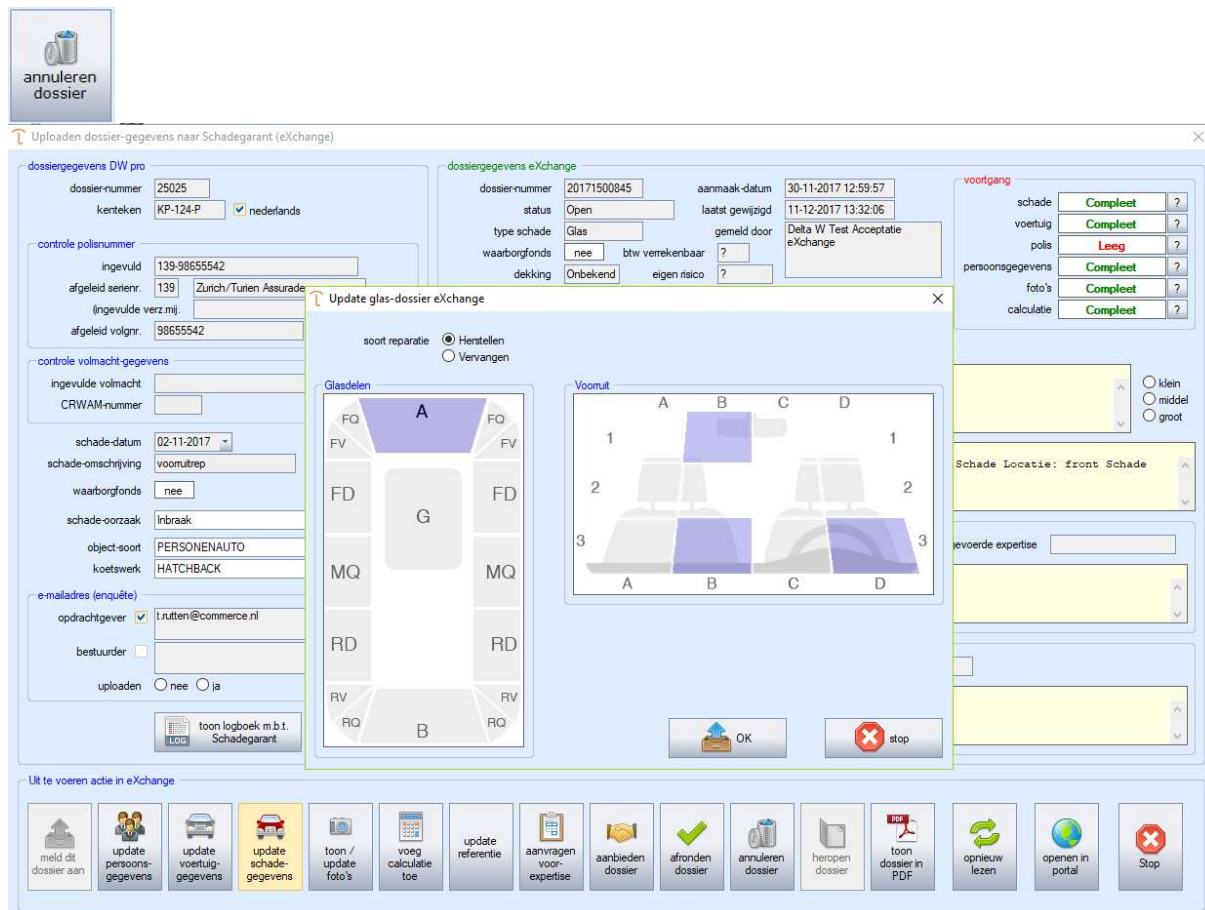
annuleren dossier

Uploaden dossier-gegevens naar Schadegarant (eXchange)

dossiergegevens DW pro
dossier-nummer 25025
kenteken KP-124-P
nederlands

controle polisnummer
ingevuld 139-98655542
afgeleid serienr. 139 Zurich/Turien Assurade
(ingevulde verz.mij.
afgeleid volgnr. 98655542

controle volmacht-gegevens
ingevulde volmacht
CRWAM-nummer

schade-datum 02-11-2017
schade-omschrijving voorruitrep
waarborgfonds nee
schade-oorzaak Inbraak
object-soort PERSONENAUTO
koetswerk HATCHBACK

e-mailadres (enquête)
opdrachtgever t.rutten@commerce.nl
bestuurder
uploaden nee ja

toon logboek m.b.t. Schadegarant

dossiergegevens eXchange
dossier-nummer 20171500845
aanmaak-datum 30-11-2017 12:59:57
status Open
laatst gewijzigd 11-12-2017 13:32:06
type schade Glas
gemeld door Delta W Test Acceptatie eXchange
waarborgfonds nee
btw verrekenbaar ?
dekking Onbekend
eigen risico ?

voortgang
schade Compleet ?
voertuig Compleet ?
polis Leeg ?
persoonsgegevens Compleet ?
foto's Compleet ?
calculatie Compleet ?

klein
middel
groot

Schade Locatie: front Schade

gevoerde expertise

Update glas-dossier eXchange

soort reparatie Herstellen
Vervangen

Glasdelen
A
FQ FQ
FV FV
FD FD
G
MQ MQ
RD RD
RV RV
RQ RQ
B

Voorruit
A B C D
1 1
2 2
3 3
A B C D

OK
stop

Uit te voeren actie in eXchange
meld dit dossier aan
update persoons-gegevens
update voertuig-gegevens
update schade-gegevens
toon / update foto's
voeg calculatie toe
update referentie
aanvragen voor-expertise
aanbieden dossier
afronden dossier
annuleren dossier
heropen dossier
toon dossier in PDF
opnieuw lezen
openen in portal
Stop